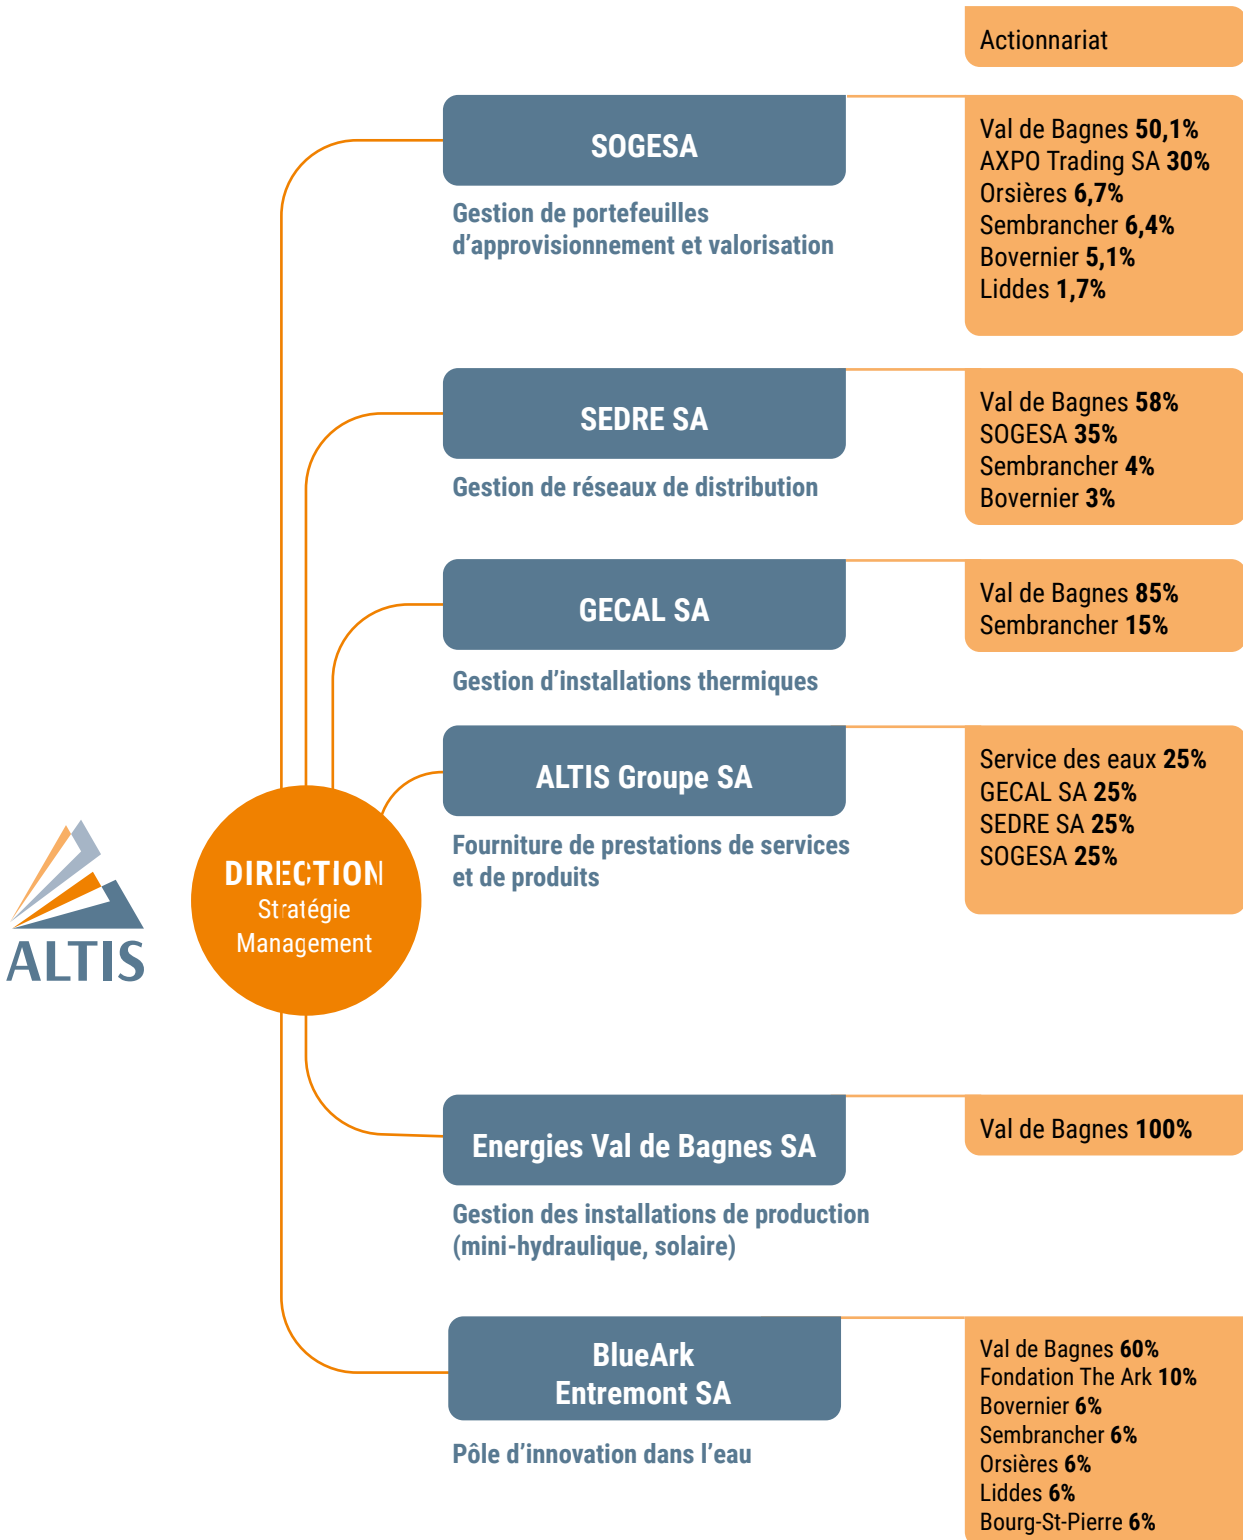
Actionnariat

ALTIS

DIRECTION
Stratégie
Management

SOGESA

Gestion de portefeuilles d'approvisionnement et valorisation

Val de Bagnes 50,1%
AXPO Trading SA 30%
Orsières 6,7%
Sembrancher 6,4%
Bovernier 5,1%
Liddes 1,7%

SEDRE SA

Gestion de réseaux de distribution

Val de Bagnes 58%
SOGESA 35%
Sembrancher 4%
Bovernier 3%

GECAL SA

Gestion d'installations thermiques

Val de Bagnes 85%
Sembrancher 15%

ALTIS Groupe SA

Fourniture de prestations de services et de produits

Service des eaux 25%
GECAL SA 25%
SEDRE SA 25%
SOGESA 25%

Energies Val de Bagnes SA

Gestion des installations de production (mini-hydraulique, solaire)

Val de Bagnes 100%

BlueArk
Entremont SA

Pôle d'innovation dans l'eau

Val de Bagnes 60%
Fondation The Ark 10%
Bovernier 6%
Sembrancher 6%
Orsières 6%
Liddes 6%
Bourg-St-Pierre 6%